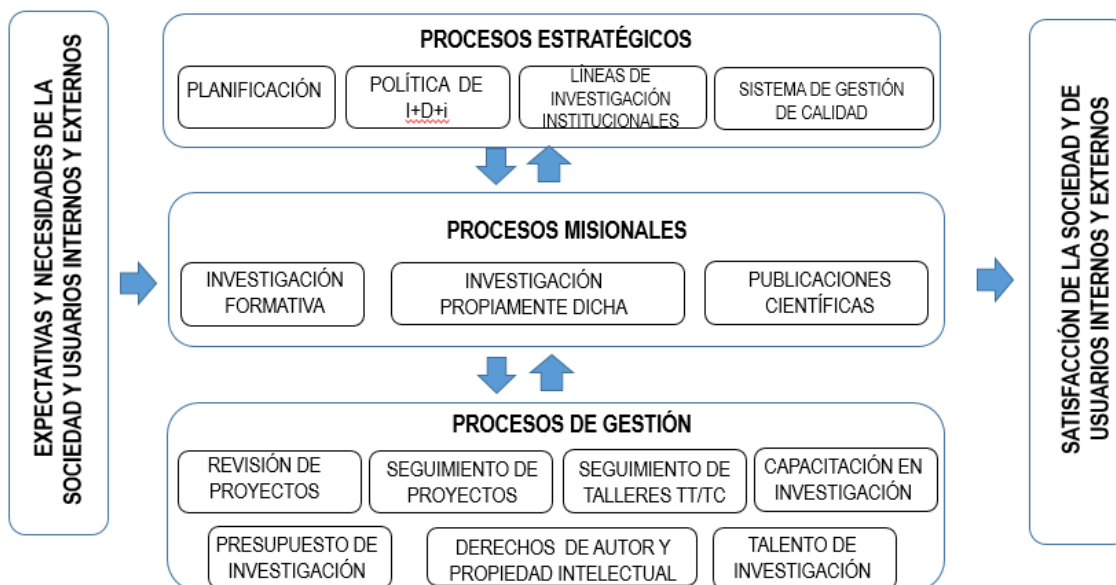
EXPECTATIVAS Y NECESIDADES DE LA SOCIEDAD Y USUARIOS INTERNOS Y EXTERNOS

PROCESOS ESTRATÉGICOS

PLANIFICACIÓN

POLÍTICA DE I+D+i

LÍNEAS DE INVESTIGACIÓN INSTITUCIONALES

SISTEMA DE GESTIÓN DE CALIDAD

PROCESOS MISIONALES

INVESTIGACIÓN FORMATIVA

INVESTIGACIÓN PROPIAMENTE DICHA

PUBLICACIONES CIENTÍFICAS

PROCESOS DE GESTIÓN

REVISIÓN DE PROYECTOS

SEGUIMIENTO DE PROYECTOS

SEGUIMIENTO DE TALLERES TT/TC

CAPACITACIÓN EN INVESTIGACIÓN

PRESUPUESTO DE INVESTIGACIÓN

DERECHOS DE AUTOR Y PROPIEDAD INTELECTUAL

TALENTO DE INVESTIGACIÓN

SATISFACCIÓN DE LA SOCIEDAD Y DE USUARIOS INTERNOS Y EXTERNOS